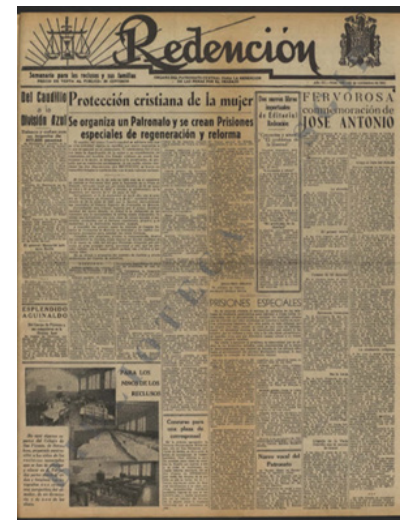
Redención

Semanario para los reclusos y sus familias

Del Caudillo a la División Azul

Protección cristiana de la mujer

Se organiza un Patronato y se crean Prisiones especiales de regeneración y reforma

FERVOROSA conmemoración de JOSE ANTONIO

ESPLENDIDO AGUINALDO

PRISIONES ESPECIALES

PARA LOS NIÑOS DE LOS RECLUSOS

Nuevo local del Patronato

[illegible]